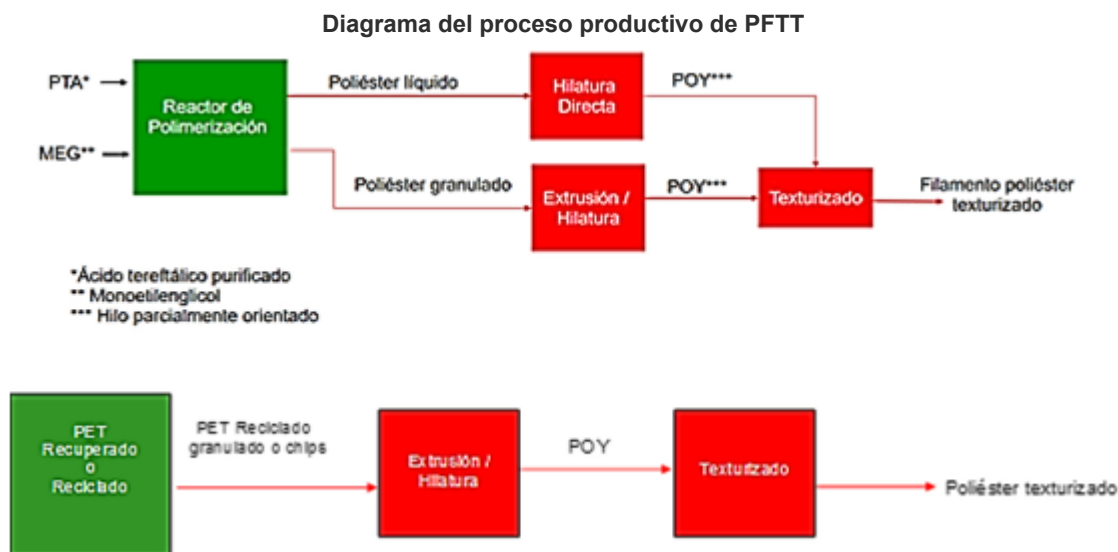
Diagrama del proceso productivo de PFTT

PTA*

MEG**

Reactor de Polimerización

Poliéster líquido

Hilatura Directa

POY***

Poliéster granulado

Extrusión / Hilatura

POY***

Texturizado

Filamento poliéster texturizado

*Ácido tereftálico purificado
** Monoetilenglicol
*** Hilo parcialmente orientado

PET Recuperado o Reciclado

PET Reciclado granulado o chips

Extrusión / Hilatura

POY

Texturizado

Poliéster texturizado